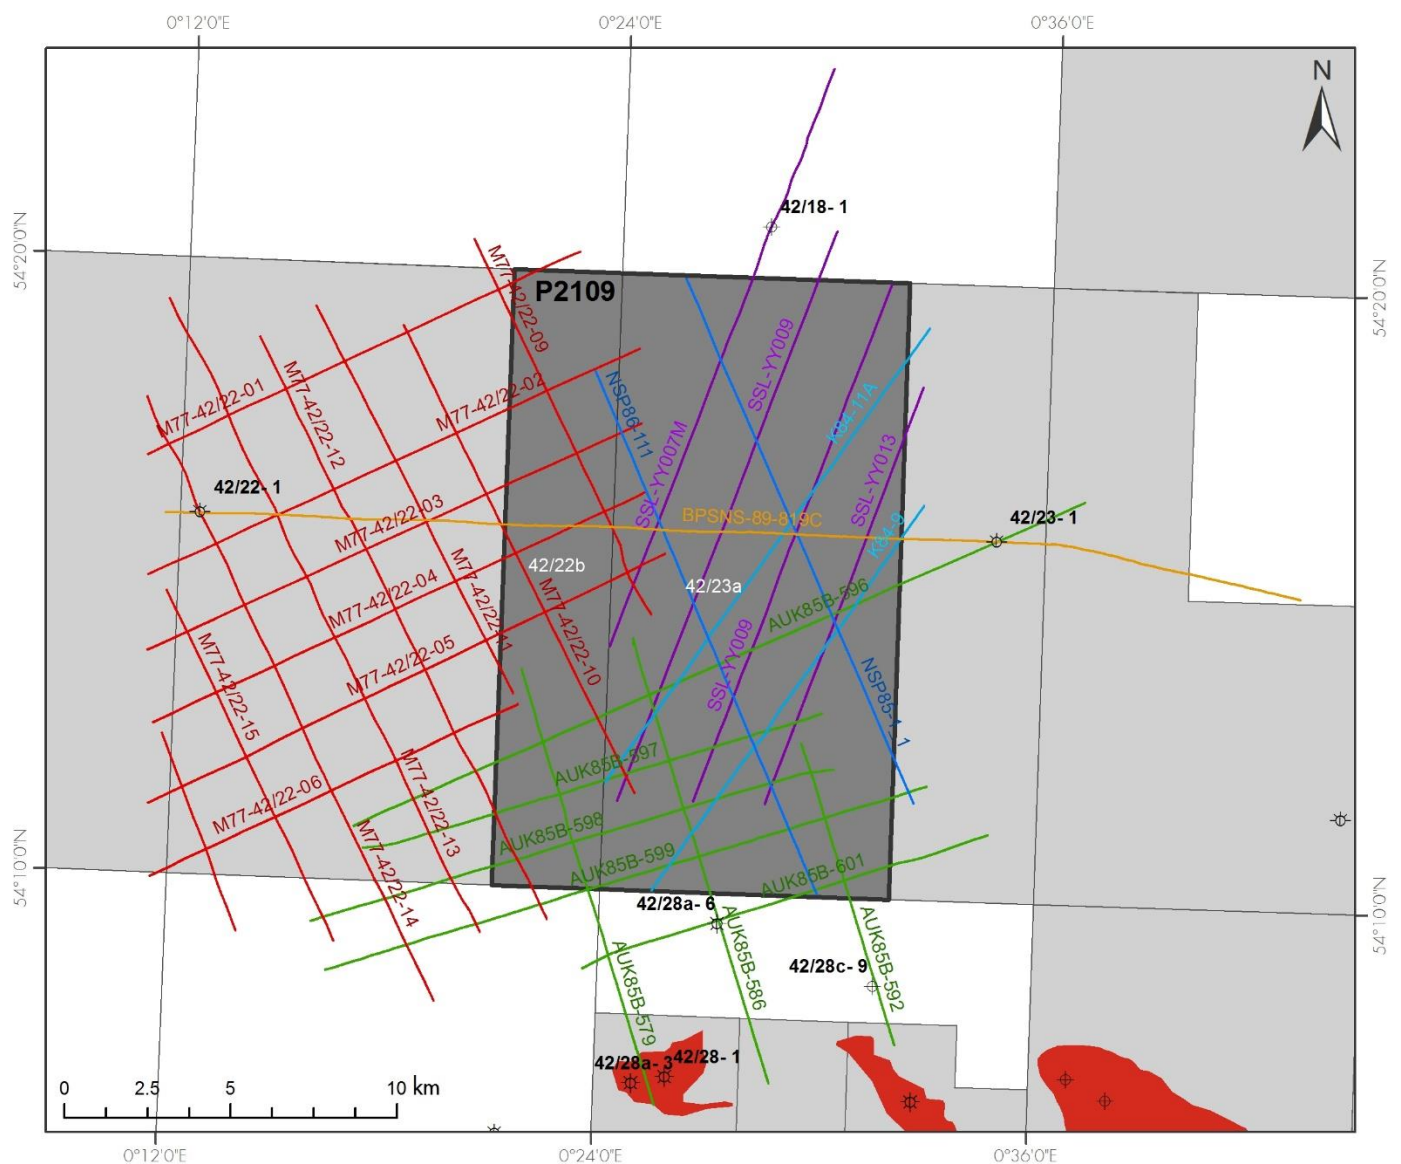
0°12'0"E
0°24'0"E
0°36'0"E
N
54°20'0"N
54°20'0"N
54°10'0"N
54°10'0"N
42/18- 1
P2109
M77-42/22-09
M77-42/22-01
M77-42/22-12
M77-42/22-02
NSP86-111
SSL-YY009
SSL-YY007M
K84-11A
SSL-YY013
42/22- 1
M77-42/22-03
BPSNS-89-819C
K84-9
42/23- 1
42/22b
42/23a
M77-42/22-04
M77-42/22-11
M77-42/22-10
AUK85B-596
M77-42/22-05
SSL-YY009
NSP85-111
M77-42/22-15
AUK85B-597
M77-42/22-06
M77-42/22-13
AUK85B-598
M77-42/22-14
AUK85B-599
AUK85B-601
42/28a- 6
AUK85B-586
AUK85B-592
42/28c- 9
AUK85B-579
42/28a- 3
42/28- 1
0
2.5
5
10 km
0°12'0"E
0°24'0"E
0°36'0"E